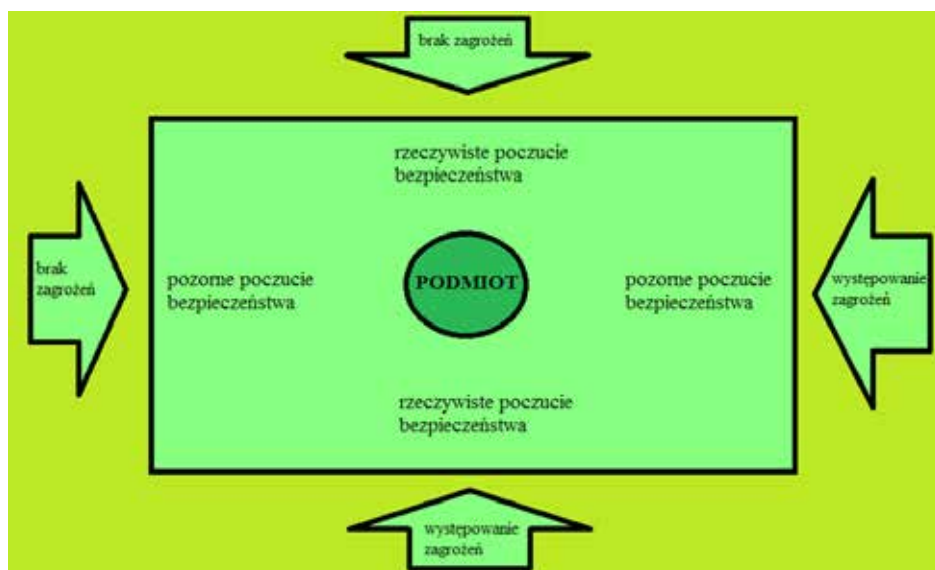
brak zagrożeń

rzeczywiste poczucie bezpieczeństwa

brak zagrożeń

pozorne poczucie bezpieczeństwa

PODMIOT

pozorne poczucie bezpieczeństwa

występowanie zagrożeń

rzeczywiste poczucie bezpieczeństwa

występowanie zagrożeń